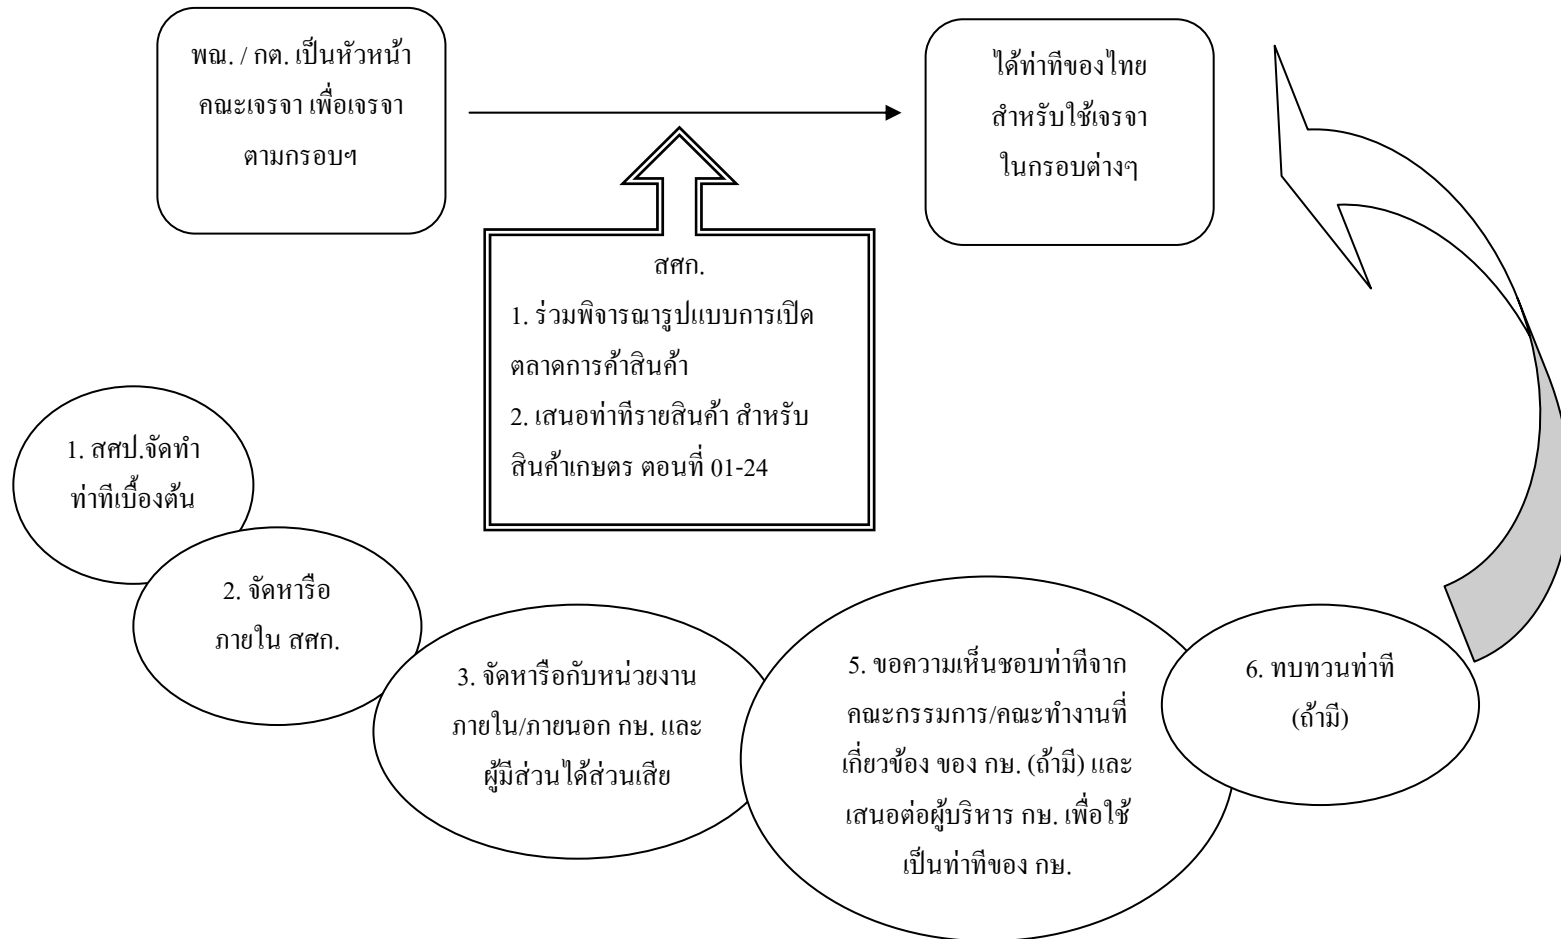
พณ. / กต. เป็นหัวหน้า คณะเจรจา เพื่อเจรจา ตามกรอบฯ

ได้ท่าทีของไทย สำหรับใช้เจรจา ในกรอบต่างๆ

สศก.
1. ร่วมพิจารณารูปแบบการเปิดตลาดการค้าสินค้า
2. เสนอท่าทีรายสินค้า สำหรับสินค้าเกษตร ตอนที่ 01-24

1. สศป.จัดทำ ท่าทีเบื้องต้น

2. จัดหารือ ภายใน สศก.

3. จัดหารือกับหน่วยงาน ภายใน/ภายนอก กษ. และ ผู้มีส่วนได้ส่วนเสีย

5. ขอความเห็นชอบท่าทีจาก คณะกรรมการ/คณะทำงานที่ เกี่ยวข้อง ของ กษ. (ถ้ามี) และ เสนอต่อผู้บริหาร กษ. เพื่อใช้ เป็นท่าทีของ กษ.

6. ทบทวนท่าที (ถ้ามี)